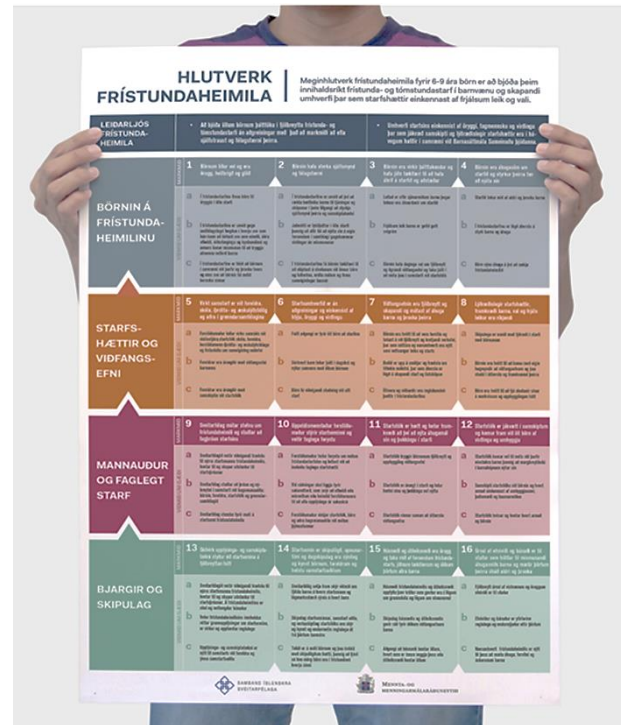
HLUTVERK FRÍSTUNDAHEIMILA

Meginhlutverk frístundaheimila fyrir 6-9 ára börn er að bjóða þeim innihaldsríkt frístunda- og tómstundastarf í barnvænu og skapandi umhverfi þar sem starfshættir einkennast af frjálsum leik og vali.

LEIÐARLJÓS FRÍSTUNDAHEIMILA

BÖRNIN Á FRÍSTUNDAHEIMILINU

1 Börnum líði vel og eru örugg, heilbrigð og glöð

2 Börnin hafa sterka sjálfsmynd og félagsfærni

3

4

STARFSHÆTTIR OG VIÐFANGSEFNI

5

6

7

8

MANNAUÐUR OG FAGLEGT STARF

9

10

11

12

BJARGIR OG SKIPULAG

13

14

15

16

SAMBAND ÍSLENSKRA SVEITARFÉLAGA

MENNTA- OG MENNINGARMÁLARÁÐUNEYTIÐ

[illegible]